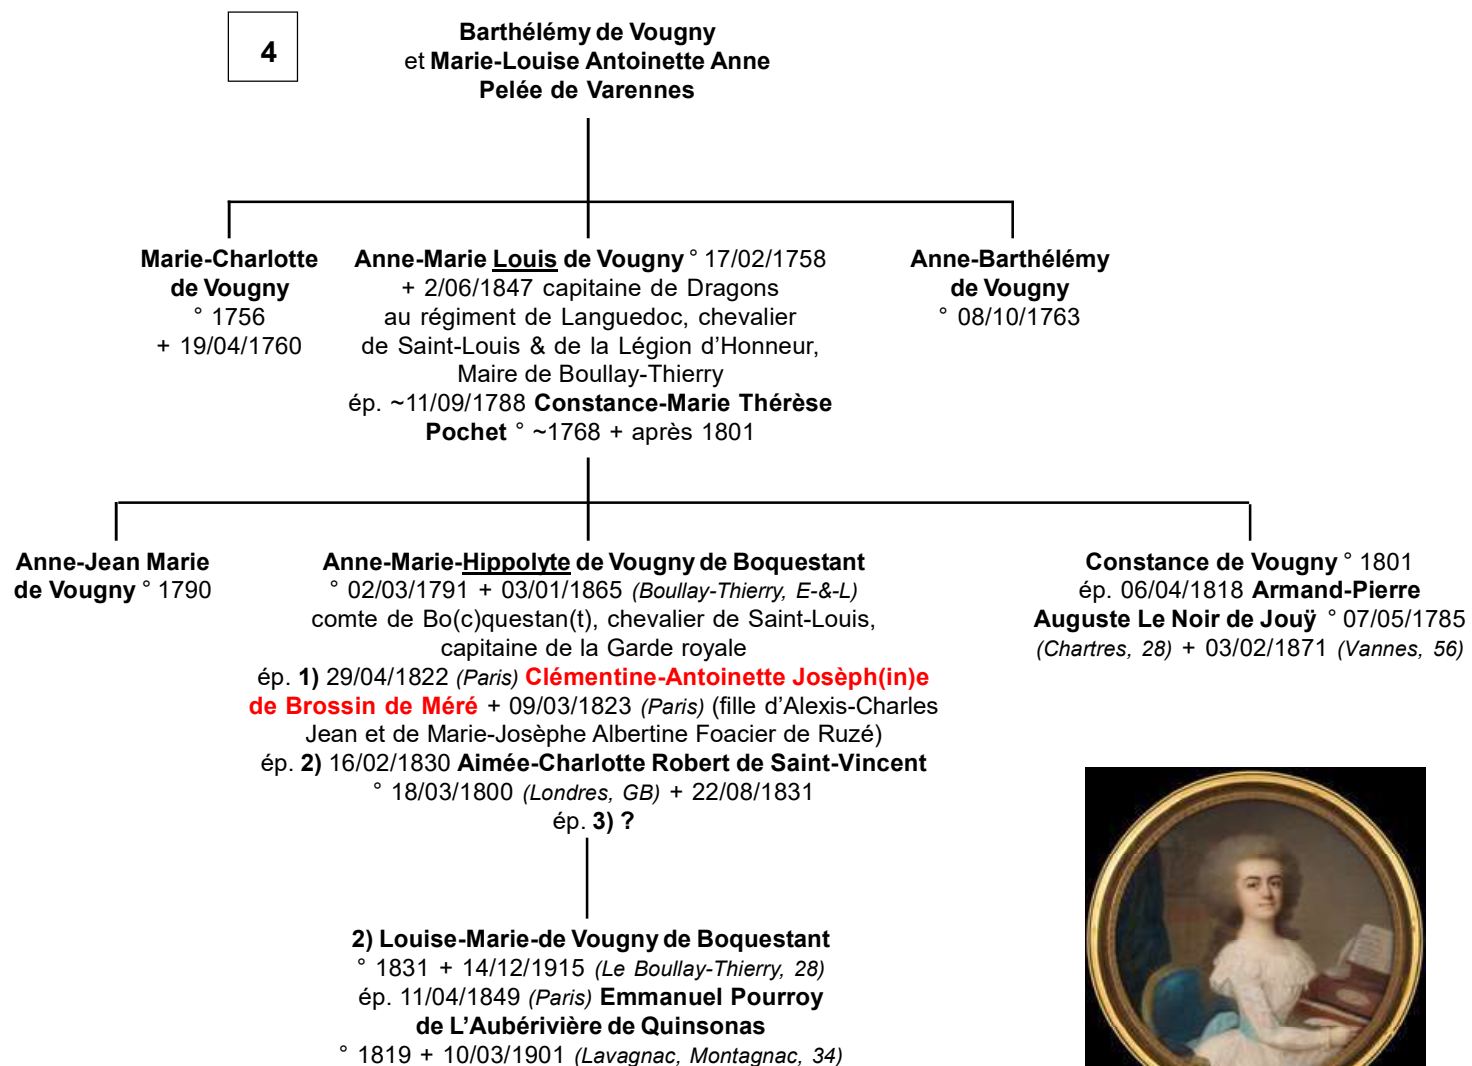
4

Barthélémy de Vougny et Marie-Louise Antoinette Anne Pelée de Varennes

Marie-Charlotte de Vougny ° 1756 + 19/04/1760

Anne-Marie Louis de Vougny ° 17/02/1758 + 2/06/1847 capitaine de Dragons au régiment de Languedoc, chevalier de Saint-Louis & de la Légion d'Honneur, Maire de Boullay-Thierry ép. ~11/09/1788 Constance-Marie Thérèse Pochet ° ~1768 + après 1801

Anne-Barthélémy de Vougny ° 08/10/1763

Anne-Jean Marie de Vougny ° 1790

Anne-Marie-Hippolyte de Vougny de Boquestant ° 02/03/1791 + 03/01/1865 (Boullay-Thierry, E-&-L) comte de Bo(c)questan(t), chevalier de Saint-Louis, capitaine de la Garde royale ép. 1) 29/04/1822 (Paris) Clémentine-Antoinette Josèph(in)e de Brossin de Méré + 09/03/1823 (Paris) (fille d'Alexis-Charles Jean et de Marie-Josèphe Albertine Foacier de Ruzé) ép. 2) 16/02/1830 Aimée-Charlotte Robert de Saint-Vincent ° 18/03/1800 (Londres, GB) + 22/08/1831 ép. 3) ?

Constance de Vougny ° 1801 ép. 06/04/1818 Armand-Pierre Auguste Le Noir de Jouÿ ° 07/05/1785 (Chartres, 28) + 03/02/1871 (Vannes, 56)

2) Louise-Marie-de Vougny de Boquestant ° 1831 + 14/12/1915 (Le Boullay-Thierry, 28) ép. 11/04/1849 (Paris) Emmanuel Pourroy de L'Aubérivière de Quinsonas ° 1819 + 10/03/1901 (Lavagnac, Montagnac, 34)